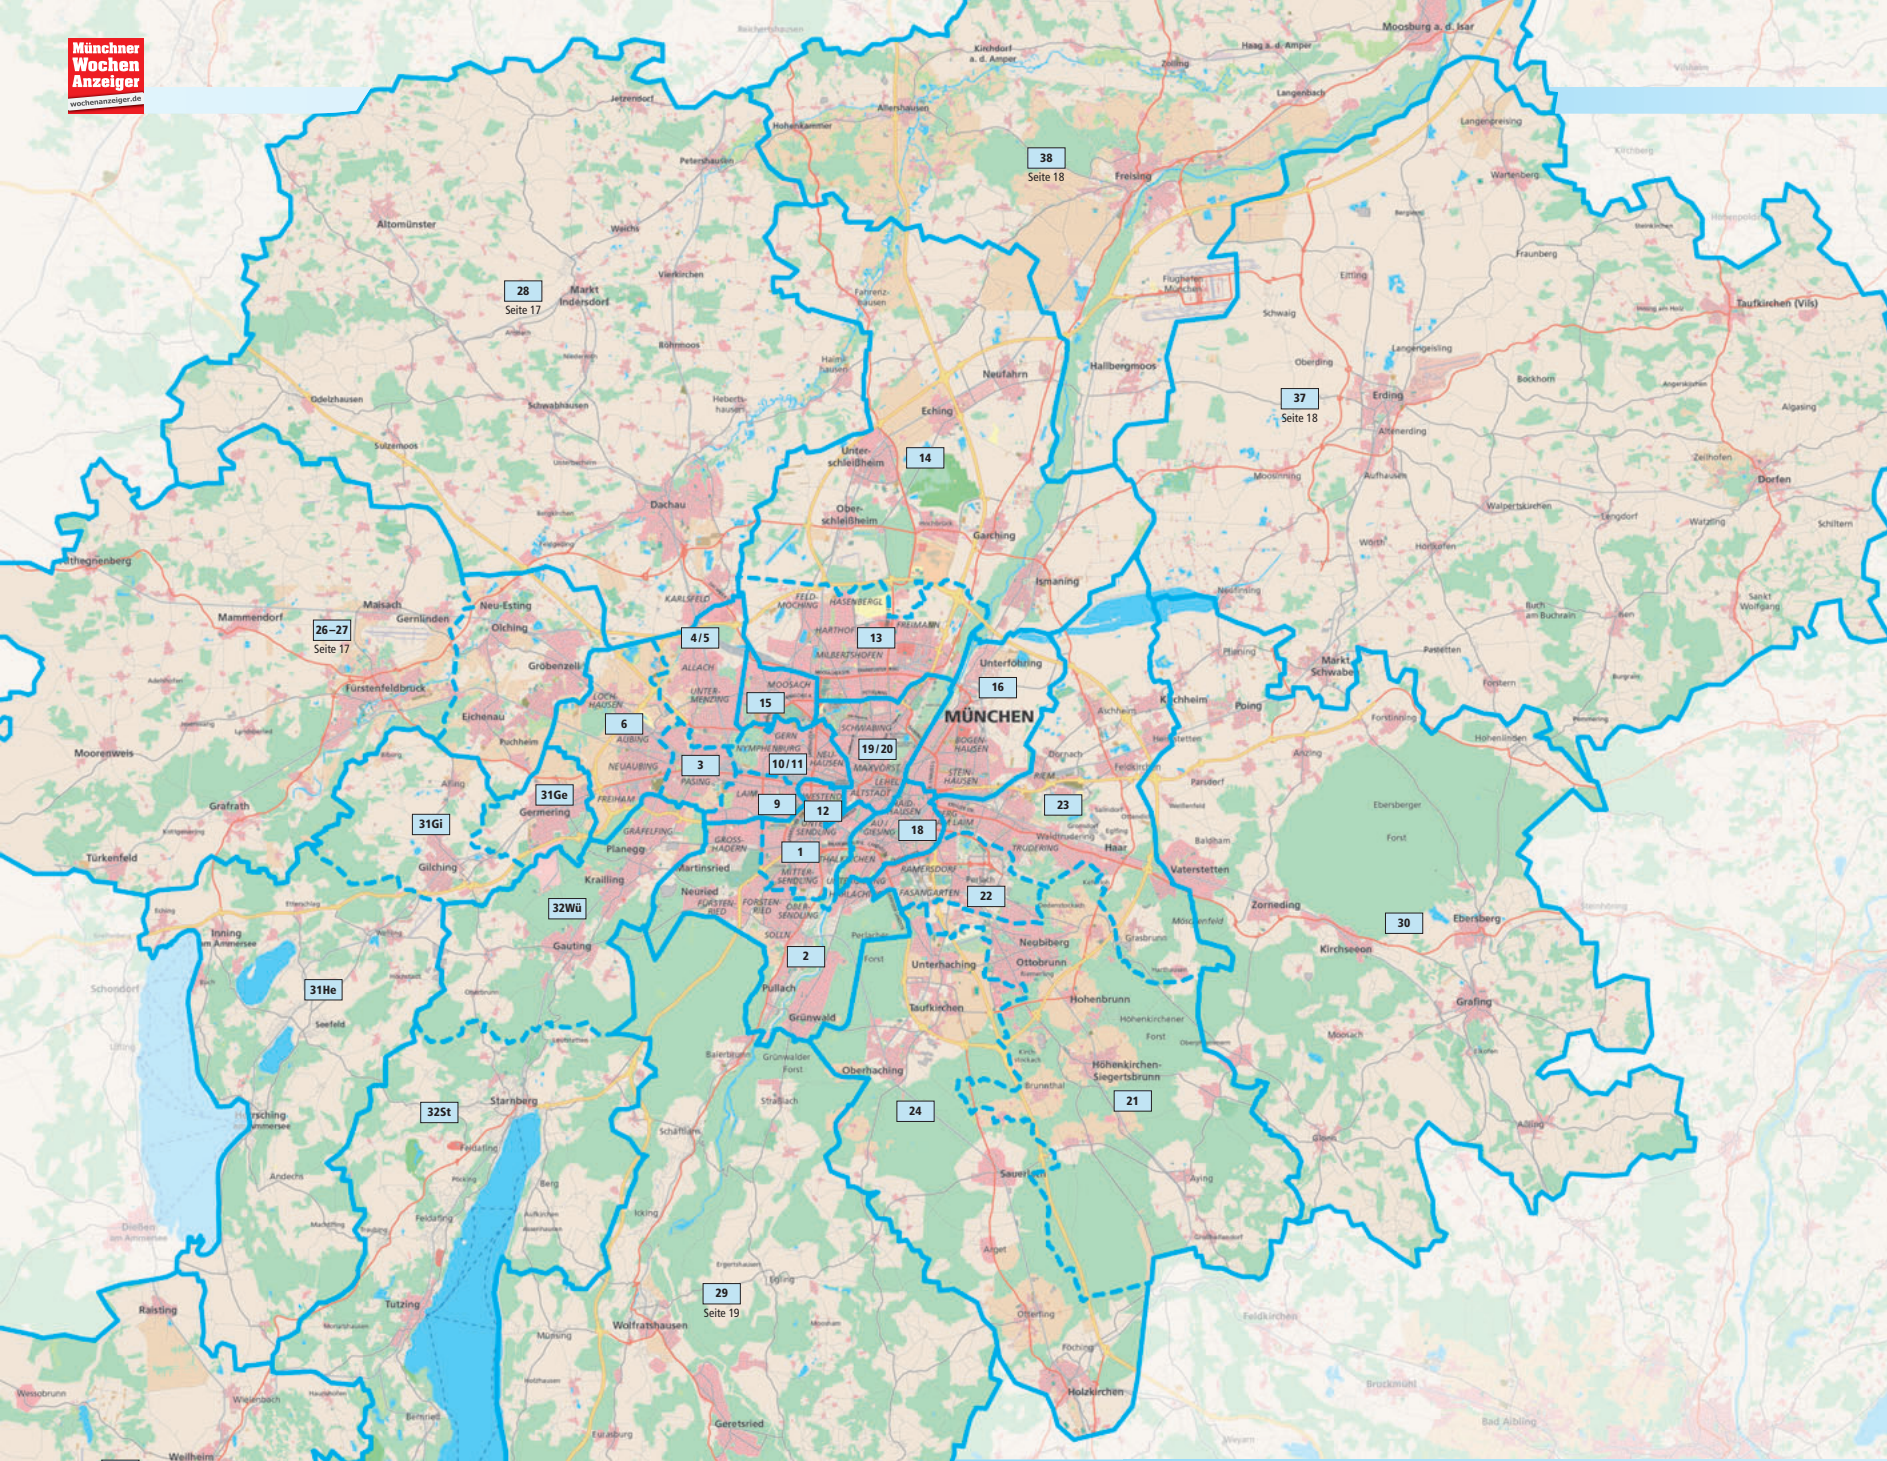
Münchner Wochen Anzeiger
wochenanzeiger.de

38
Seite 18

28
Seite 17

37
Seite 18

26–27
Seite 17

14

13

4/5

16

15

6

19/20

3

10/11

MÜNCHEN

31Ge

9

12

23

31Gi

18

1

22

32Wü

30

2

31He

32St

24

21

29
Seite 19

Moosburg a. d. Isar
Kirchdorf a. d. Amper
Haag a. d. Amper
Zolling
Langenbach
Jetzendorf
Allershausen
Hohenkammer
Langenpreising
Petershausen
Freising
Wartenberg
Altomünster
Weichs
Vierkirchen
Markt Indersdorf
Fahrenzhausen
Flughafen München
Eitting
Fraunberg
Schwaig
Taufkirchen (Vils)
Röhrmoos
Haimhausen
Neufahrn
Hallbergmoos
Oberding
Erding
Bockhorn
Odelzhausen
Schwabhausen
Eching
Unterschleißheim
Altenerding
Algasing
Sulzemoos
Dachau
Oberschleißheim
Garching
Aufhausen
Dorfen
Ismaning
Walpertskirchen
Lengdorf
Wörth
Hörlkofen
Fathegnenberg
Maisach
Neu-Esting
Karlsfeld
Feldmoching
Hasenbergl
Freimann
Mammendorf
Gernlinden
Olching
Harthof
Milbertshofen
Unterföhring
Buch am Buchrain
Sankt Wolfgang
Gröbenzell
Allach
Moosach
Markt Schwaben
Fürstenfeldbruck
Untermenzing
Lochhausen
Eichenau
Aubing
Puchheim
Gern
Nymphenburg
Neuhausen
Schwabing
Maxvorstadt
Bogenhausen
Aschheim
Kirchheim
Poing
Moorenweis
Neuaubing
Pasing
Laim
Lehel
Altstadt
Steinhausen
Riem
Feldkirchen
Dornach
Heimstetten
Parsdorf
Freiham
Westend
Haidhausen
Au
Giesing
Berg am Laim
Grafrath
Germering
Gräfelfing
Großhadern
Sendling
Trudering
Haar
Ebersberger Forst
Baldham
Türkenfeld
Gilching
Planegg
Martinsried
Thalkirchen
Mittersendling
Untergiesing
Harlaching
Ramersdorf
Perlach
Fasanengarten
Vaterstetten
Zorneding
Krailling
Neuried
Forstenried
Fürstenried
Obersendling
Solln
Neubiberg
Ottobrunn
Ebersberg
Kirchseeon
Inning am Ammersee
Gauting
Pullach
Unterhaching
Hohenbrunn
Schondorf
Grünwald
Taufkirchen
Grafing
Seefeld
Höhenkirchener Forst
Moosach
Grünwalder Forst
Oberhaching
Herrsching am Ammersee
Starnberg
Höhenkirchen-Siegertsbrunn
Brunnthal
Straßlach
Schäftlarn
Andechs
Aßling
Glonn
Berg
Feldafing
Sauerlach
Dießen am Ammersee
Aying
Icking
Egling
Arget
Raisting
Tutzing
Otterfing
Münsing
Wolfratshausen
Feldkirchen
Föching
Holzkirchen
Bruckmühl
Wessobrunn
Wielenbach
Bernried
Geretsried
Eurasburg
Bad Aibling
Weilheim
Forst